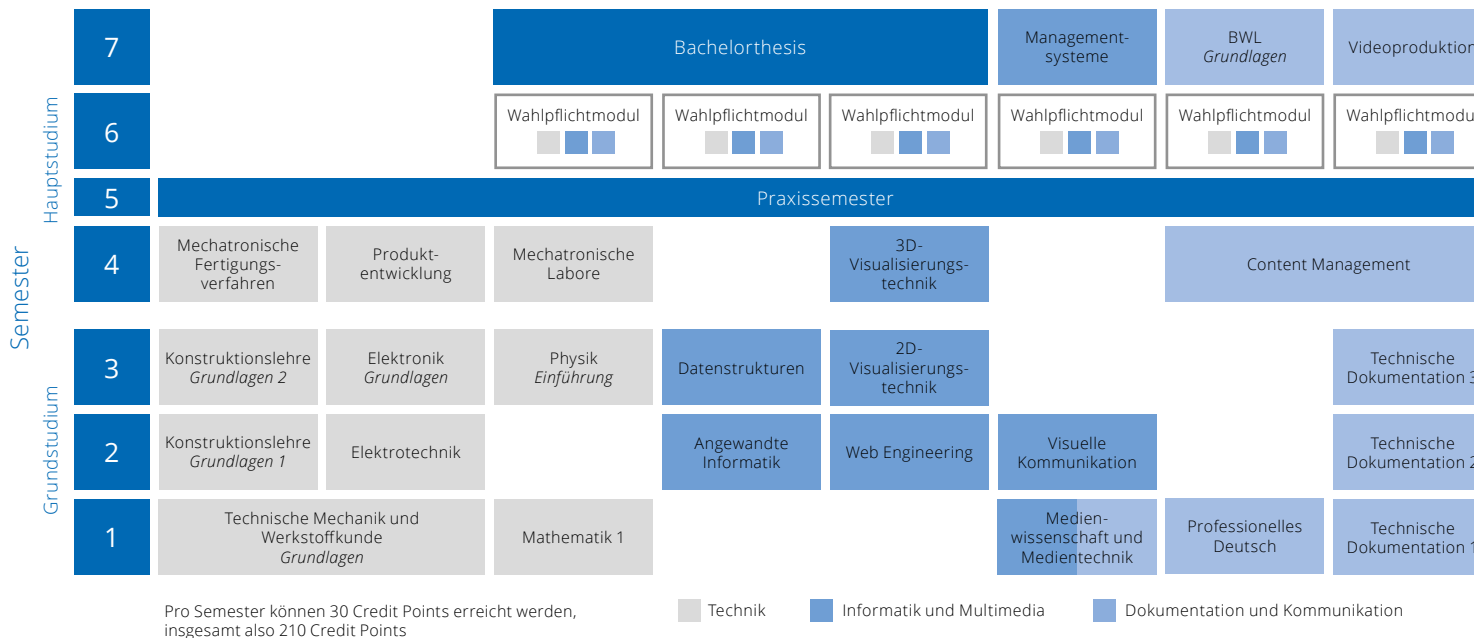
Semester

Hauptstudium

Grundstudium

| | | | | | | | |
|---|---|---|---|---|---|---|---|
| 7 | | | Bachelorthesis | | Management-systeme | BWL *Grundlagen* | Videoproduktion |
| 6 | | | Wahlpflichtmodul | Wahlpflichtmodul | Wahlpflichtmodul | Wahlpflichtmodul | Wahlpflichtmodul | Wahlpflichtmodul |
| 5 | Praxissemester | | | | | | |
| 4 | Mechatronische Fertigungs-verfahren | Produkt-entwicklung | Mechatronische Labore | | 3D-Visualisierungs-technik | | Content Management |
| 3 | Konstruktionslehre *Grundlagen 2* | Elektronik *Grundlagen* | Physik *Einführung* | Datenstrukturen | 2D-Visualisierungs-technik | | | Technische Dokumentation 3 |
| 2 | Konstruktionslehre *Grundlagen 1* | Elektrotechnik | | Angewandte Informatik | Web Engineering | Visuelle Kommunikation | | Technische Dokumentation 2 |
| 1 | Technische Mechanik und Werkstoffkunde *Grundlagen* | | Mathematik 1 | | | Medien-wissenschaft und Medientechnik | Professionelles Deutsch | Technische Dokumentation 1 |

Pro Semester können 30 Credit Points erreicht werden, insgesamt also 210 Credit Points

Technik

Informatik und Multimedia

Dokumentation und Kommunikation